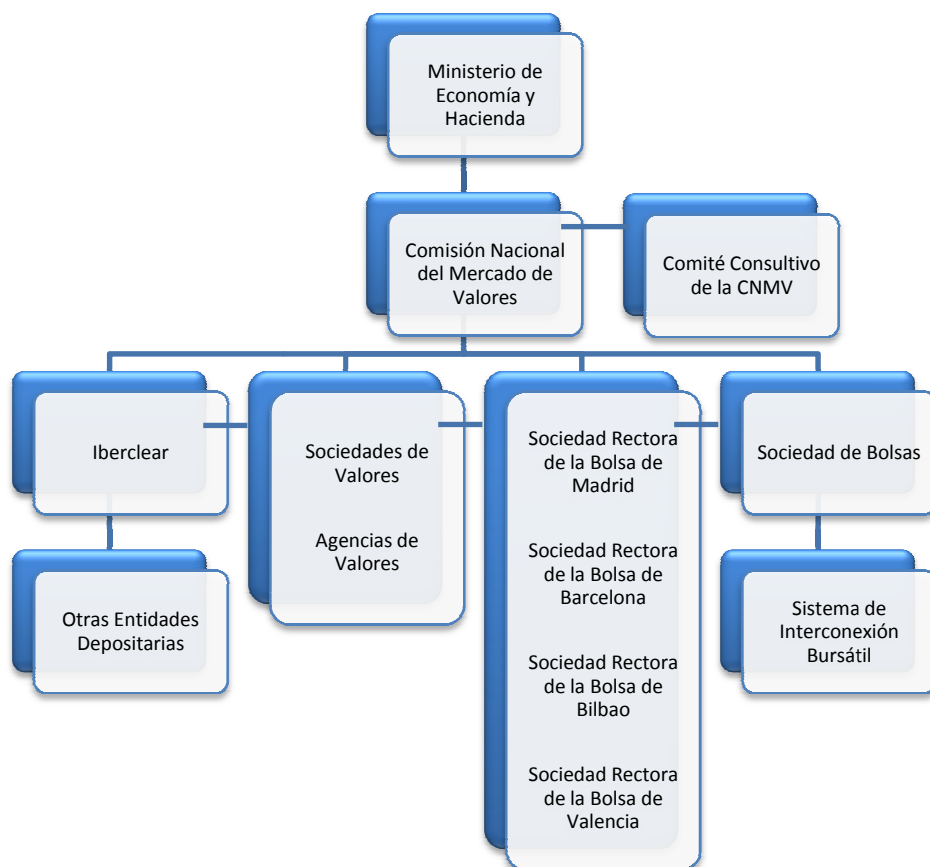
Ministerio de Economía y Hacienda

Comisión Nacional del Mercado de Valores

Comité Consultivo de la CNMV

Iberclear

Otras Entidades Depositarias

Sociedades de Valores

Agencias de Valores

Sociedad Rectora de la Bolsa de Madrid

Sociedad Rectora de la Bolsa de Barcelona

Sociedad Rectora de la Bolsa de Bilbao

Sociedad Rectora de la Bolsa de Valencia

Sociedad de Bolsas

Sistema de Interconexión Bursátil